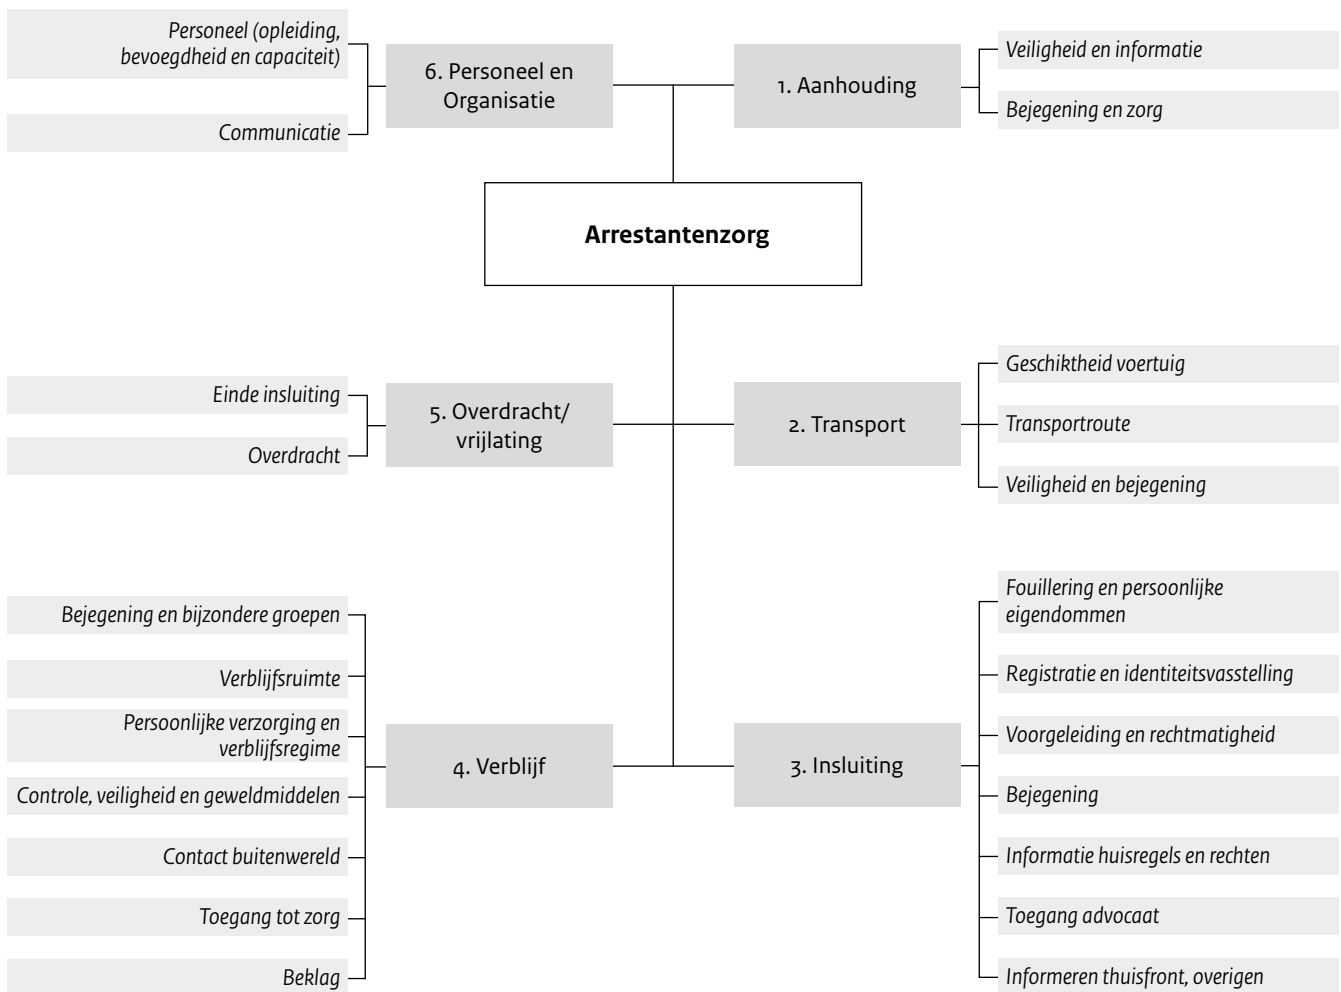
Personeel (opleiding, bevoegdheid en capaciteit)

Communicatie

6. Personeel en Organisatie

1. Aanhouding

Veiligheid en informatie

Bejegening en zorg

Arrestantenzorg

Einde insluiting

Overdracht

5. Overdracht/ vrijlating

2. Transport

Geschiktheid voertuig

Transportroute

Veiligheid en bejegening

Bejegening en bijzondere groepen

Verblijfsruimte

Persoonlijke verzorging en verblijfsregime

Controle, veiligheid en geweldmiddelen

Contact buitenwereld

Toegang tot zorg

Beklag

4. Verblijf

3. Insluiting

Fouillering en persoonlijke eigendommen

Registratie en identiteitsvasstelling

Voorgeleiding en rechtmatigheid

Bejegening

Informatie huisregels en rechten

Toegang advocaat

Informeren thuisfront, overigen